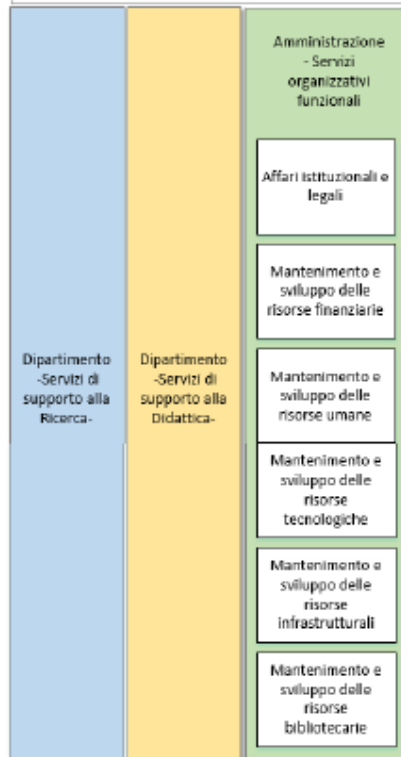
Dipartimento -Servizi di supporto alla Ricerca-

Dipartimento -Servizi di supporto alla Didattica-

Amministrazione - Servizi organizzativi funzionali

Affari istituzionali e legali

Mantenimento e sviluppo delle risorse finanziarie

Mantenimento e sviluppo delle risorse umane

Mantenimento e sviluppo delle risorse tecnologiche

Mantenimento e sviluppo delle risorse infrastrutturali

Mantenimento e sviluppo delle risorse bibliotecarie